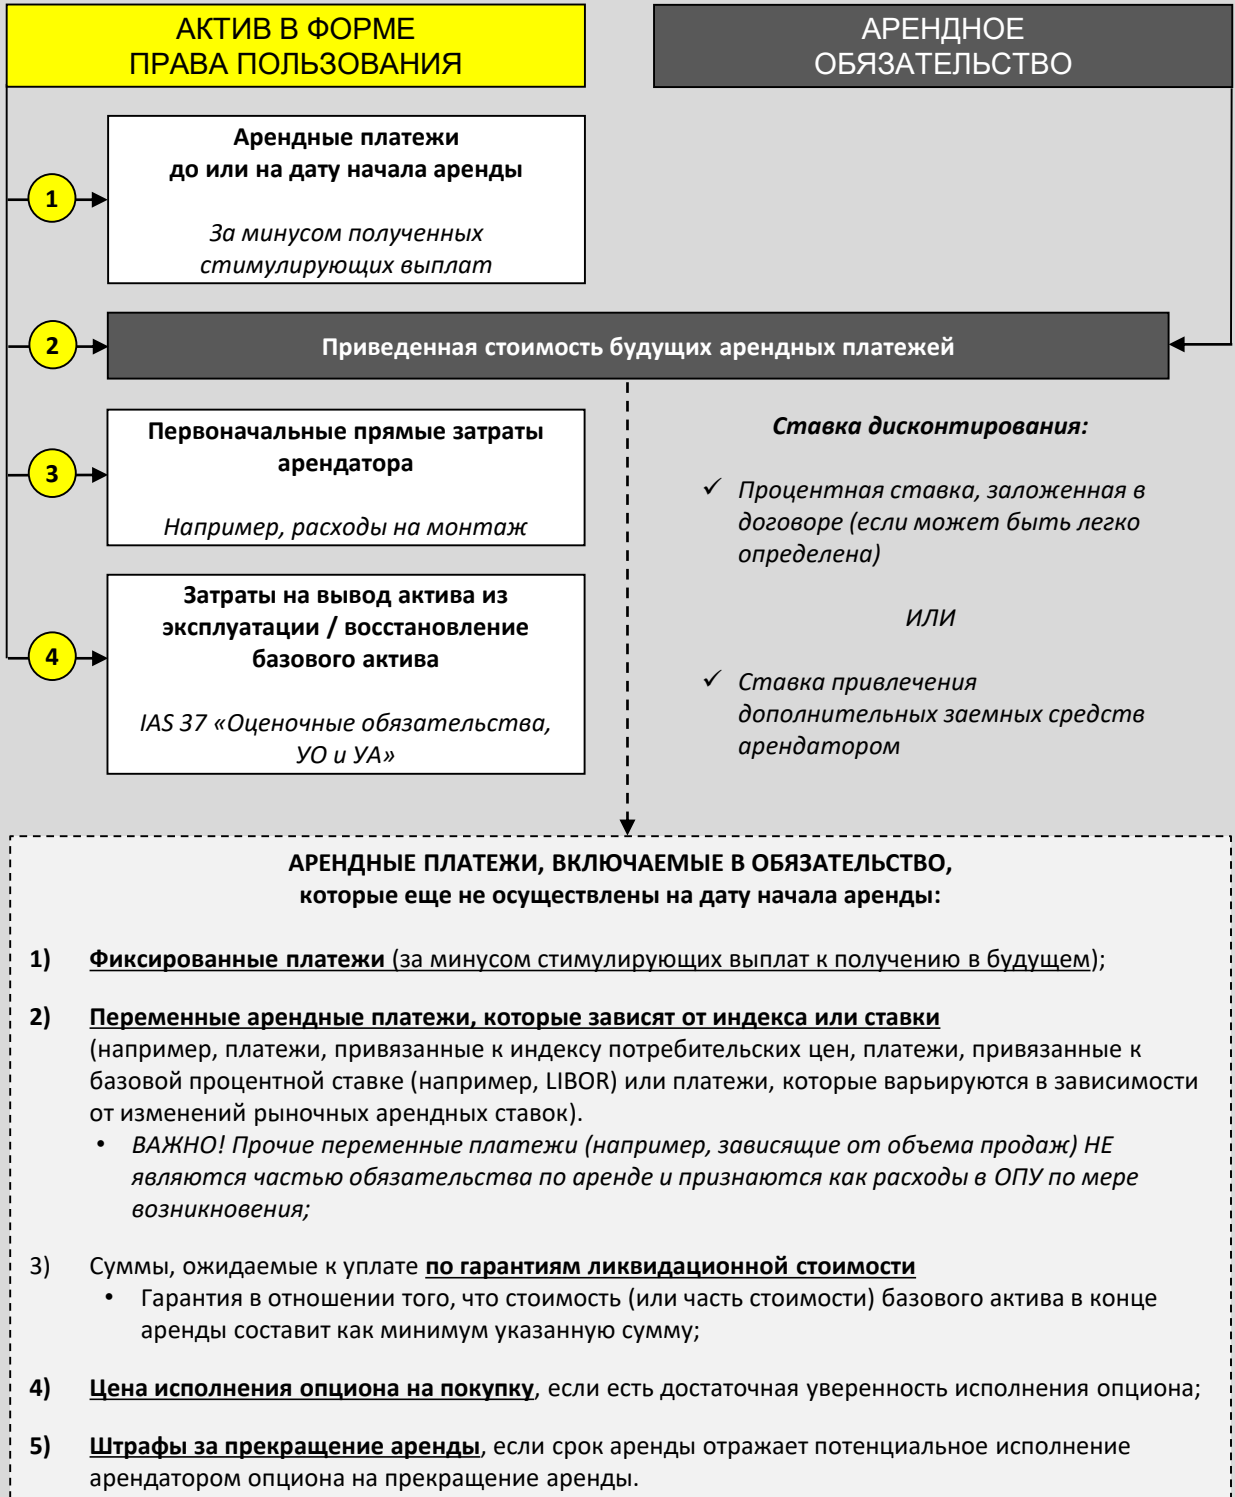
АКТИВ В ФОРМЕ ПРАВА ПОЛЬЗОВАНИЯ

АРЕНДНОЕ ОБЯЗАТЕЛЬСТВО

1

Арендные платежи до или на дату начала аренды

За минусом полученных стимулирующих выплат

2

Приведенная стоимость будущих арендных платежей

3

Первоначальные прямые затраты арендатора

Например, расходы на монтаж

Ставка дисконтирования:

✓ Процентная ставка, заложенная в договоре (если может быть легко определена)

ИЛИ

✓ Ставка привлечения дополнительных заемных средств арендатором

4

Затраты на вывод актива из эксплуатации / восстановление базового актива

IAS 37 «Оценочные обязательства, УО и УА»

АРЕНДНЫЕ ПЛАТЕЖИ, ВКЛЮЧАЕМЫЕ В ОБЯЗАТЕЛЬСТВО, которые еще не осуществлены на дату начала аренды:

1) Фиксированные платежи (за минусом стимулирующих выплат к получению в будущем);

2) Переменные арендные платежи, которые зависят от индекса или ставки (например, платежи, привязанные к индексу потребительских цен, платежи, привязанные к базовой процентной ставке (например, LIBOR) или платежи, которые варьируются в зависимости от изменений рыночных арендных ставок).

• ВАЖНО! Прочие переменные платежи (например, зависящие от объема продаж) НЕ являются частью обязательства по аренде и признаются как расходы в ОПУ по мере возникновения;

3) Суммы, ожидаемые к уплате по гарантиям ликвидационной стоимости

• Гарантия в отношении того, что стоимость (или часть стоимости) базового актива в конце аренды составит как минимум указанную сумму;

4) Цена исполнения опциона на покупку, если есть достаточная уверенность исполнения опциона;

5) Штрафы за прекращение аренды, если срок аренды отражает потенциальное исполнение арендатором опциона на прекращение аренды.